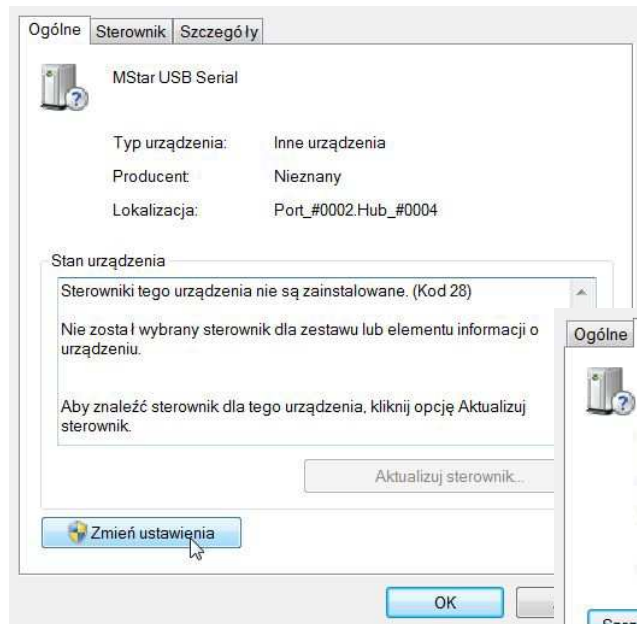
Ogólne | Sterownik | Szczegóły

MStar USB Serial

Typ urządzenia: Inne urządzenia

Producent: Nieznany

Lokalizacja: Port_#0002.Hub_#0004

Stan urządzenia

Sterowniki tego urządzenia nie są zainstalowane. (Kod 28)

Nie został wybrany sterownik dla zestawu lub elementu informacji o urządzeniu.

Aby znaleźć sterownik dla tego urządzenia, kliknij opcję Aktualizuj sterownik.

Aktualizuj sterownik...

Zmień ustawienia

OK

Ogólne

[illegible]